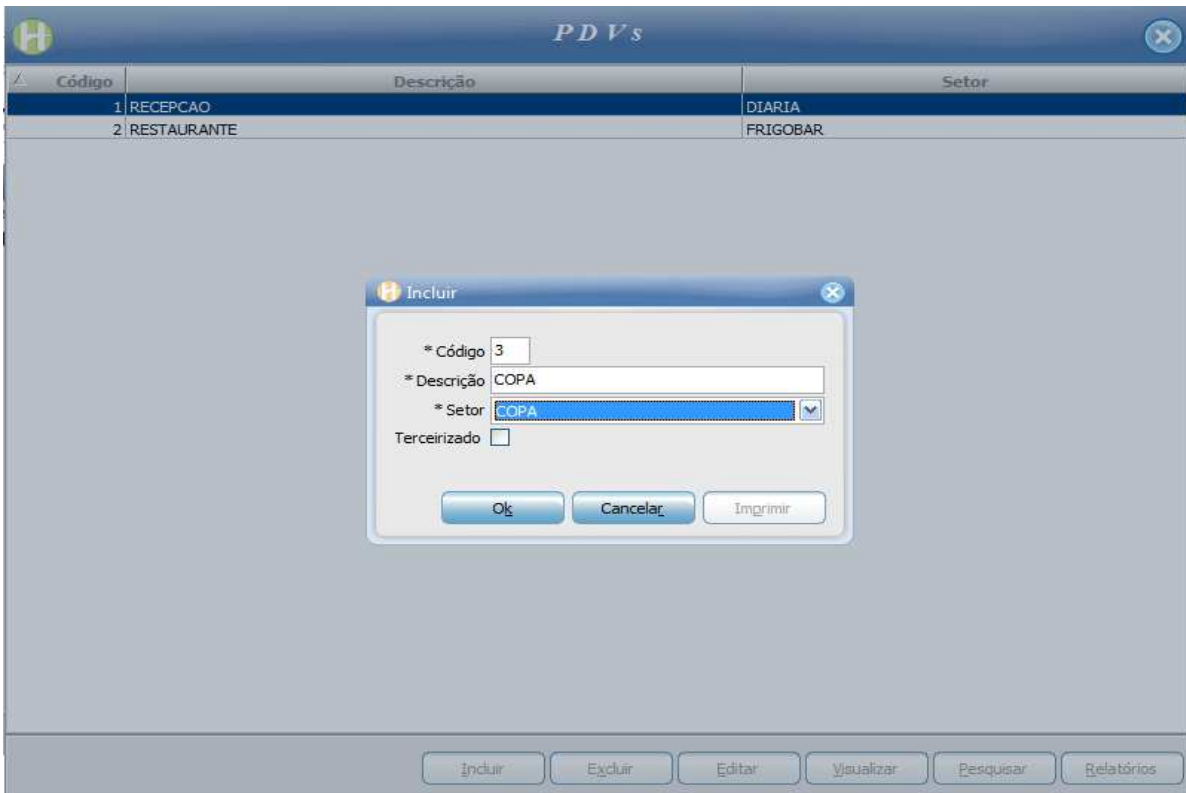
PDVs

| Código | Descrição | Setor |
|---|---|---|
| 1 | RECEPCAO | DIARIA |
| 2 | RESTAURANTE | FRIGOBAR |

Incluir

* Código 3
* Descrição COPA
* Setor COPA
Terceirizado

Ok Cancelar Imprimir

Incluir Excluir Editar Visualizar Pesquisar Relatórios